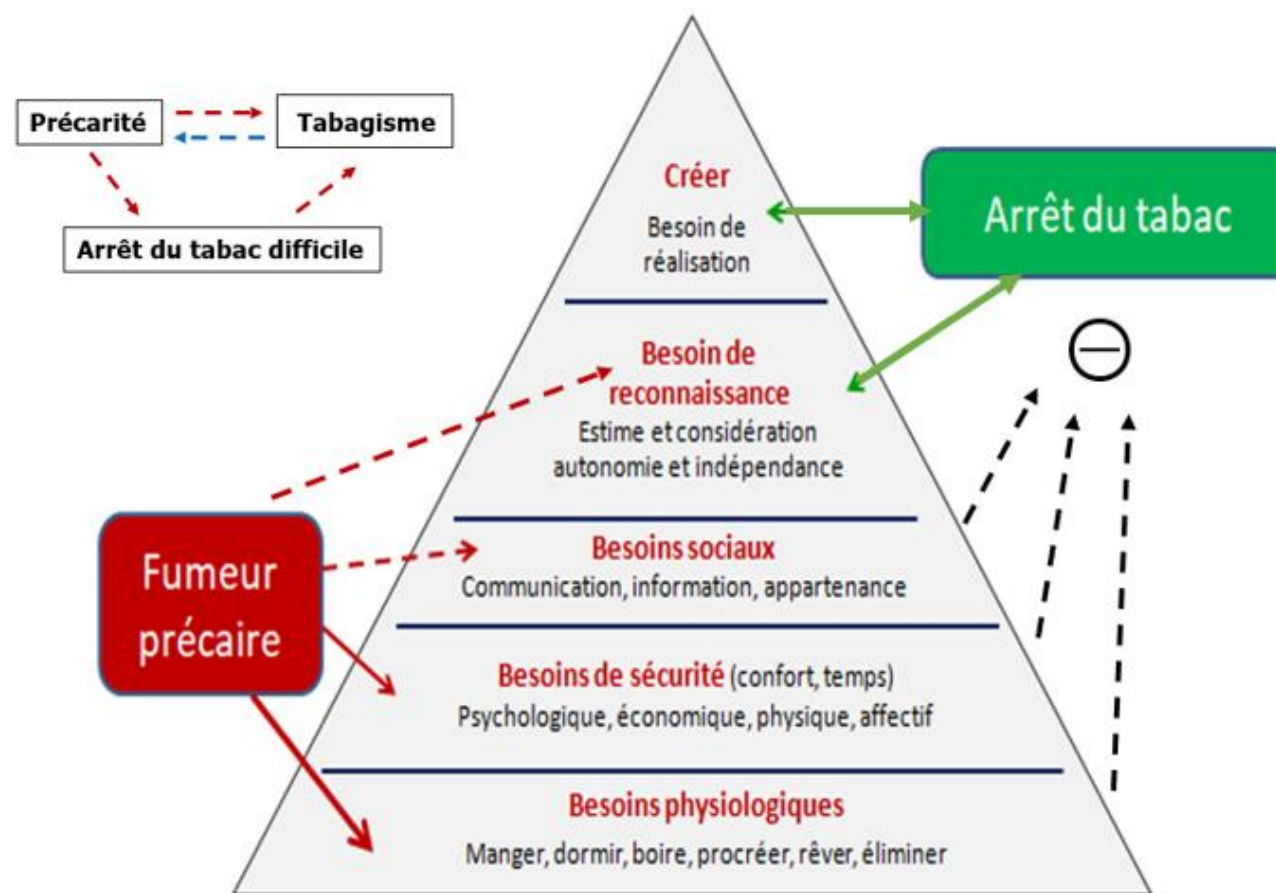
Précarité

Tabagisme

Arrêt du tabac difficile

Créer
Besoin de réalisation

Arrêt du tabac

Besoin de reconnaissance
Estime et considération autonomie et indépendance

⊖

Fumeur précaire

Besoins sociaux
Communication, information, appartenance

Besoins de sécurité (confort, temps)
Psychologique, économique, physique, affectif

Besoins physiologiques
Manger, dormir, boire, procréer, rêver, éliminer